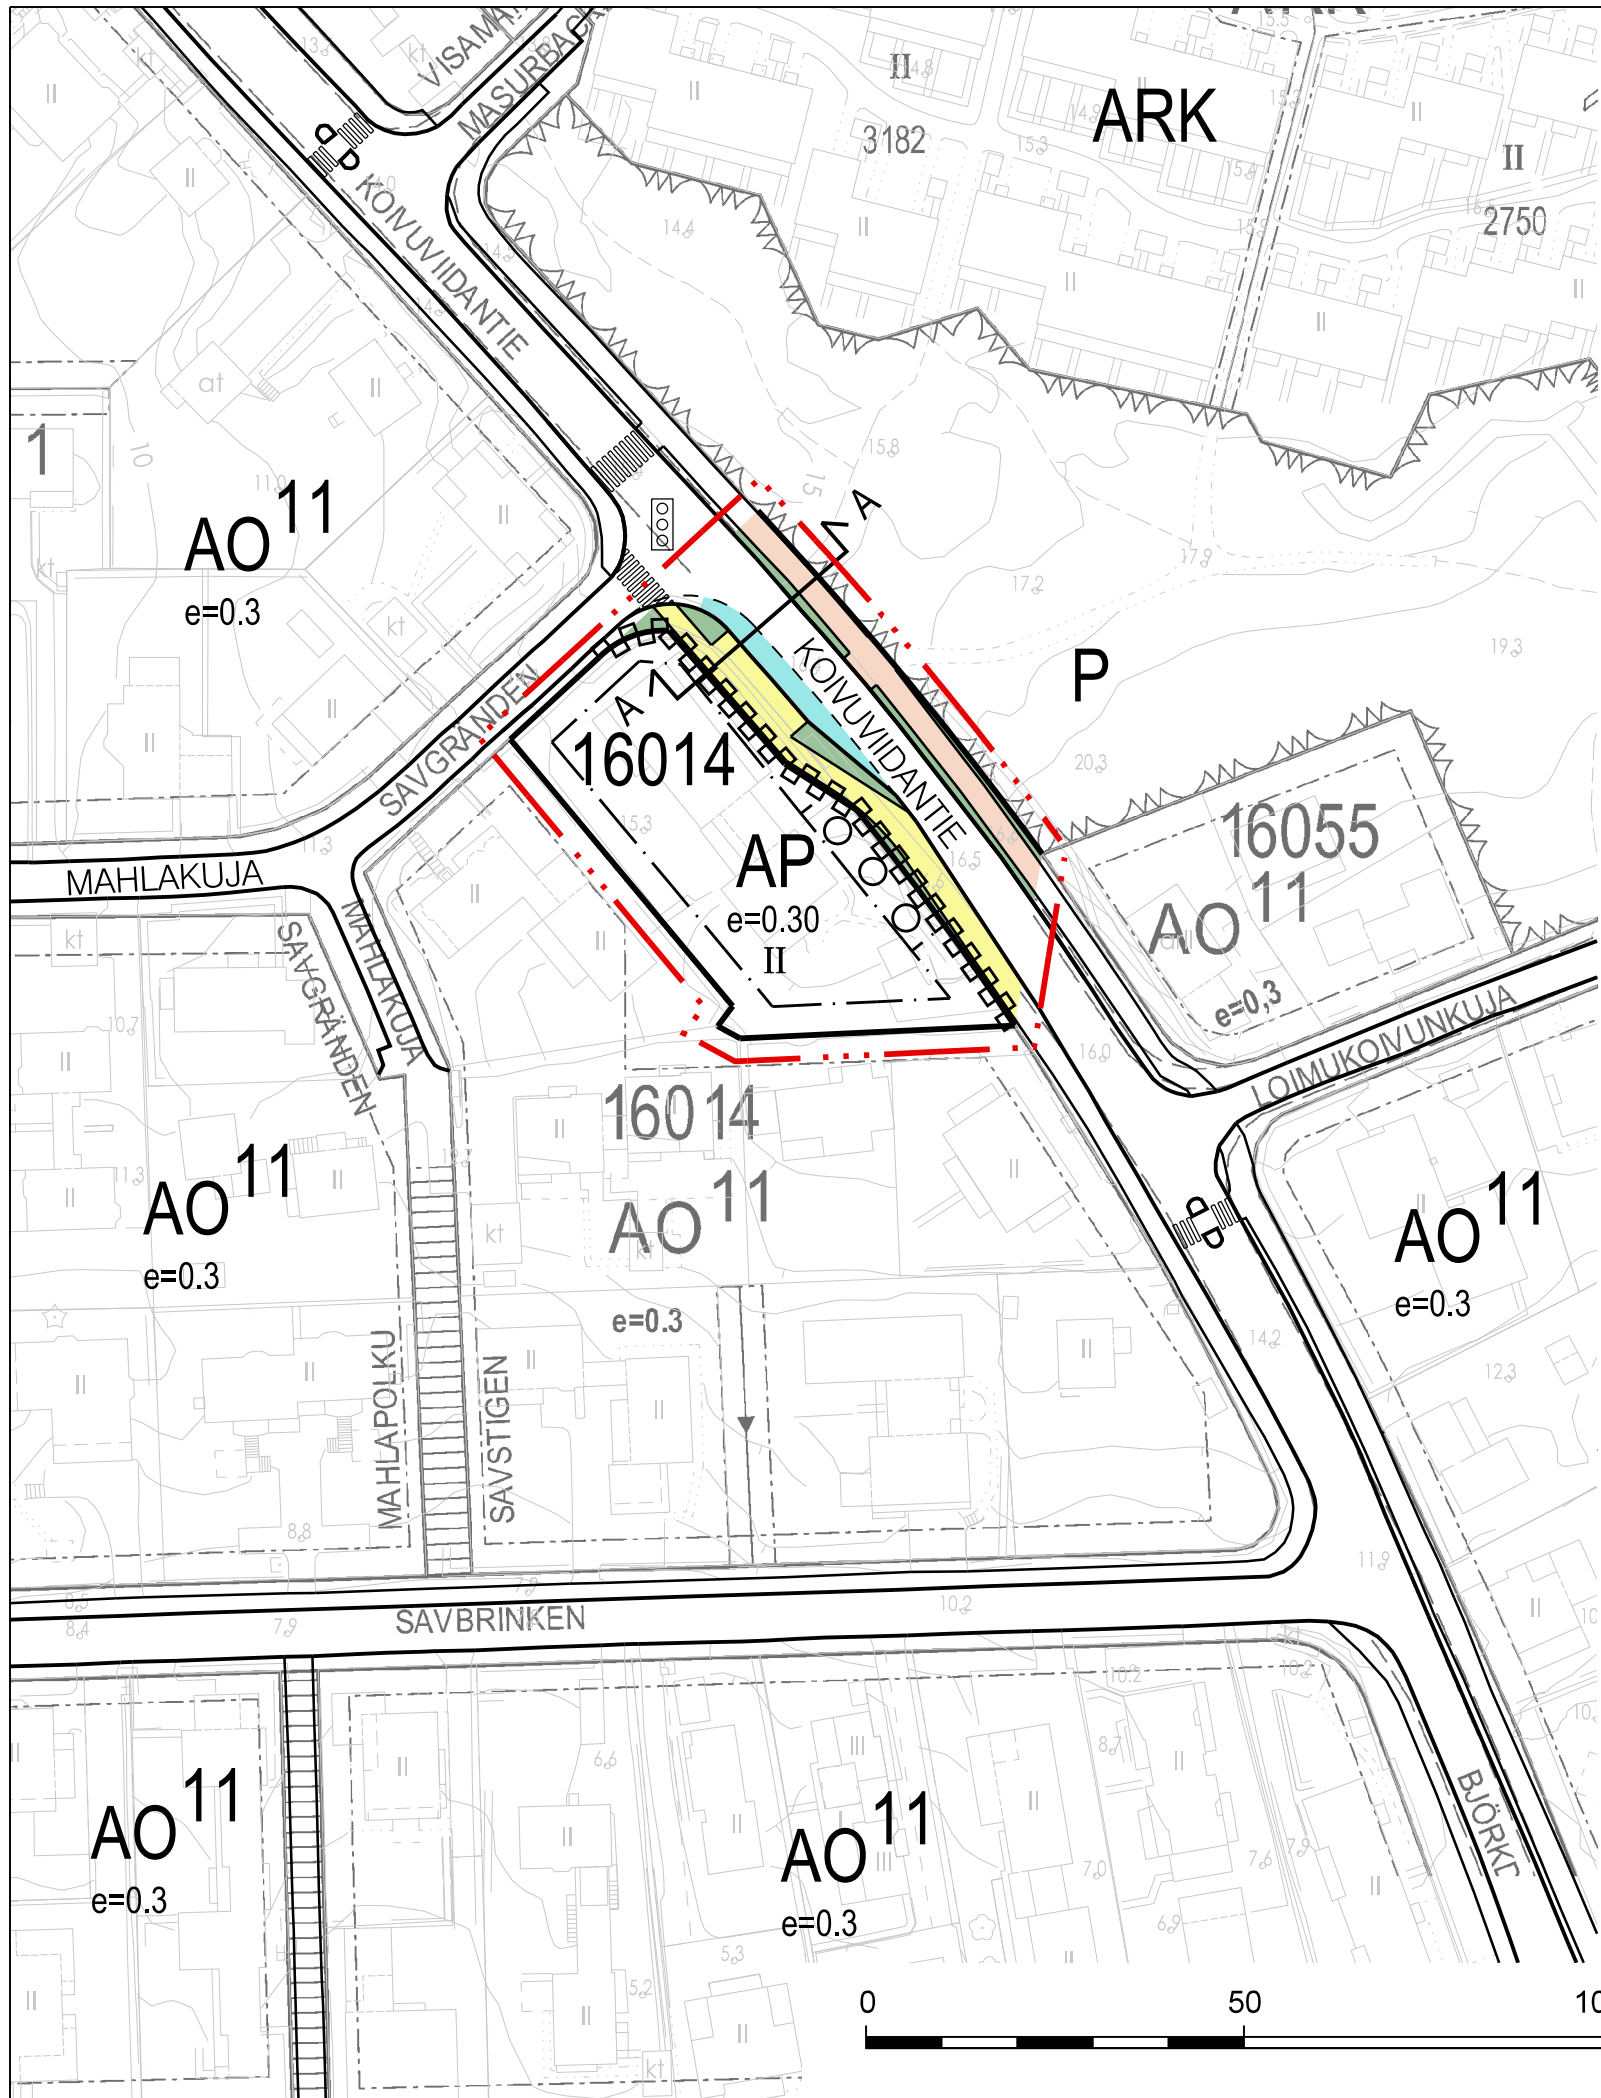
VISAMÄ
MASURBACK
KOIVUVIIDANTIE
ARK
3182
II
II
2750
1
AO$^{11}$
e=0.3
at
kt
SAVGRÄNDEN
A
A
16014
AP
e=0.30
II
KOIVUVIIDANTIE
P
16055
AO$^{11}$
e=0,3
MAHLAKUJA
SAVGRÄNDEN
MAHLAKUJA
LOIMUKOIVUNKUJA
16014
AO$^{11}$
e=0.3
AO$^{11}$
e=0.3
AO$^{11}$
e=0.3
MAHLAPOLKU
SAVSTIGEN
SAVBRINKEN
AO$^{11}$
e=0.3
AO$^{11}$
e=0.3
BJÖRK
0
50
10